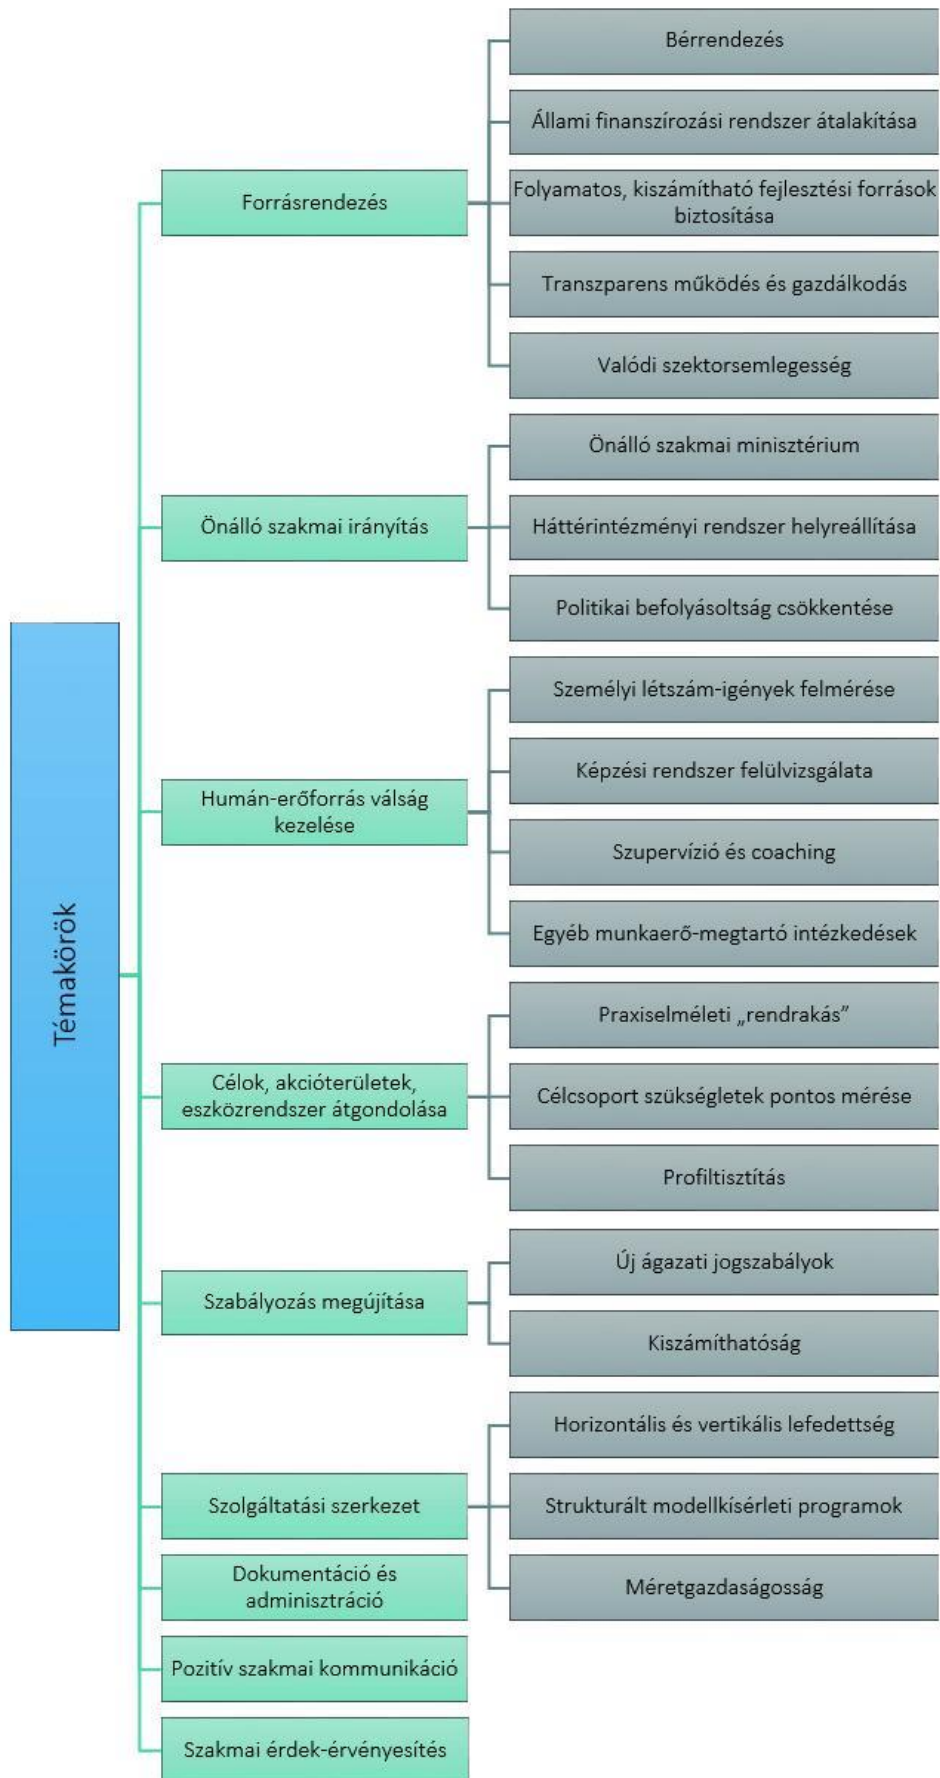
Témakörök

Forrásrendezés

Bérrendezés

Állami finanszírozási rendszer átalakítása

Folyamatos, kiszámítható fejlesztési források biztosítása

Transzparens működés és gazdálkodás

Valódi szektorsemlegesség

Önálló szakmai irányítás

Önálló szakmai minisztérium

Háttérintézményi rendszer helyreállítása

Politikai befolyásoltság csökkentése

Humán-erőforrás válság kezelése

Személyi létszám-igények felmérése

Képzési rendszer felülvizsgálata

Szupervízió és coaching

Egyéb munkaerő-megtartó intézkedések

Célok, akcióterületek, eszközrendszer átgondolása

Praxiselméleti „rendrakás”

Célcsoport szükségletek pontos mérése

Profiltisztítás

Szabályozás megújítása

Új ágazati jogszabályok

Kiszámíthatóság

Szolgáltatási szerkezet

Horizontális és vertikális lefedettség

Strukturált modellkísérleti programok

Méretgazdaságosság

Dokumentáció és adminisztráció

Pozitív szakmai kommunikáció

Szakmai érdek-érvényesítés